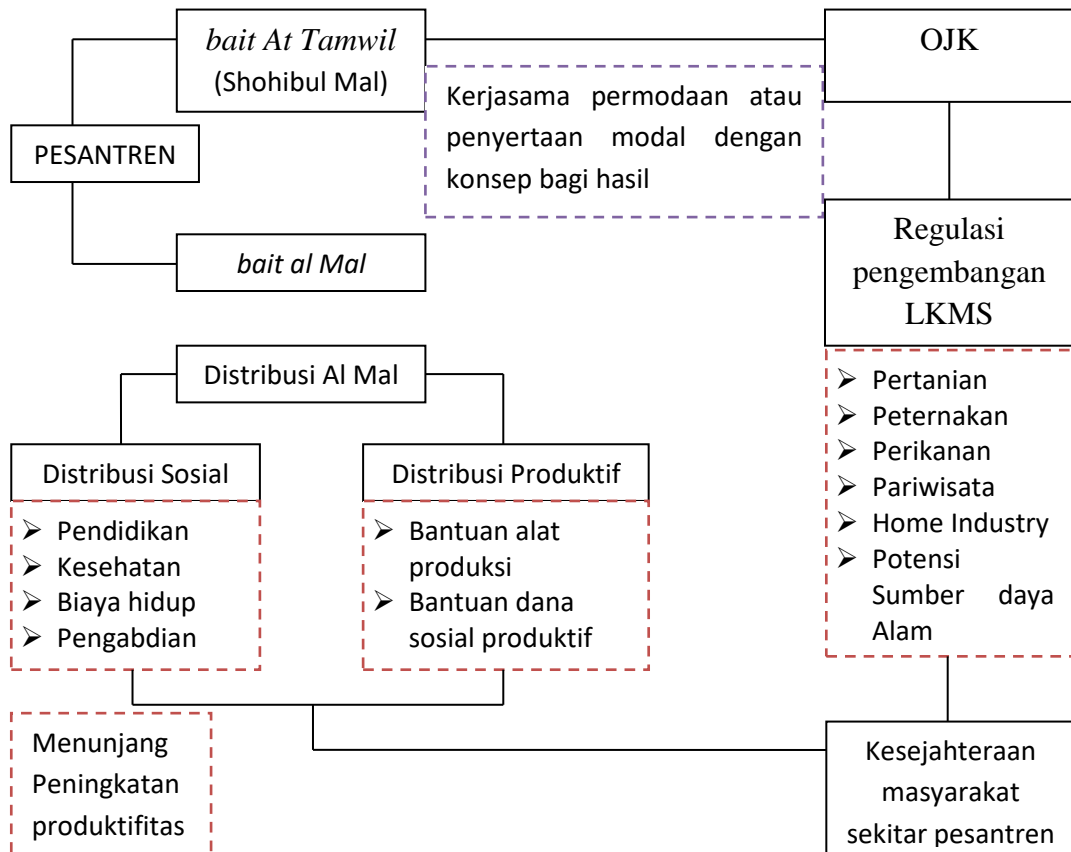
*bait At Tamwil* (Shohibul Mal)

OJK

PESANTREN

Kerjasama permodaan atau penyertaan modal dengan konsep bagi hasil

*bait al Mal*

Regulasi pengembangan LKMS

Distribusi Al Mal

- Pertanian
- Peternakan
- Perikanan
- Pariwisata
- Home Industry
- Potensi Sumber daya Alam

Distribusi Sosial

- Pendidikan
- Kesehatan
- Biaya hidup
- Pengabdian

Distribusi Produktif

- Bantuan alat produksi
- Bantuan dana sosial produktif

Menunjang Peningkatan produktifitas

Kesejahteraan masyarakat sekitar pesantren